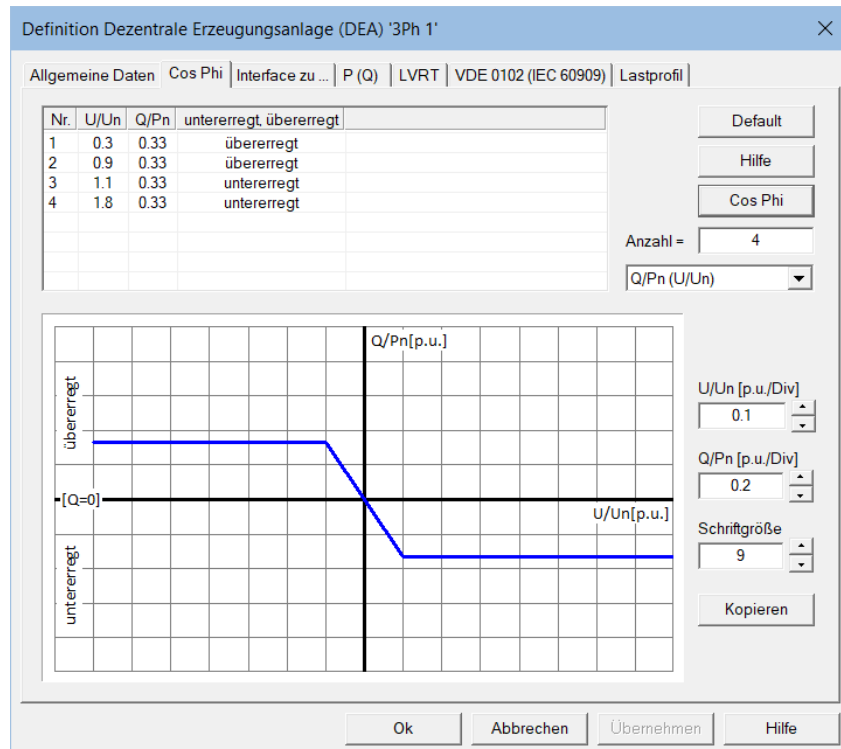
Definition Dezentrale Erzeugungsanlage (DEA) '3Ph 1'

Allgemeine Daten | Cos Phi | Interface zu ... | P (Q) | LVRT | VDE 0102 (IEC 60909) | Lastprofil

| Nr. | U/Un | Q/Pn | untererregt, übererregt |
|---|---|---|---|
| 1 | 0.3 | 0.33 | übererregt |
| 2 | 0.9 | 0.33 | übererregt |
| 3 | 1.1 | 0.33 | untererregt |
| 4 | 1.8 | 0.33 | untererregt |

Default
Hilfe
Cos Phi
Anzahl = 4
Q/Pn (U/Un)

Q/Pn[p.u.]
übererregt
[Q=0]
U/Un[p.u.]
untererregt

U/Un [p.u./Div]
0.1
Q/Pn [p.u./Div]
0.2
Schriftgröße
9
Kopieren

Ok | Abbrechen | Übernehmen | Hilfe